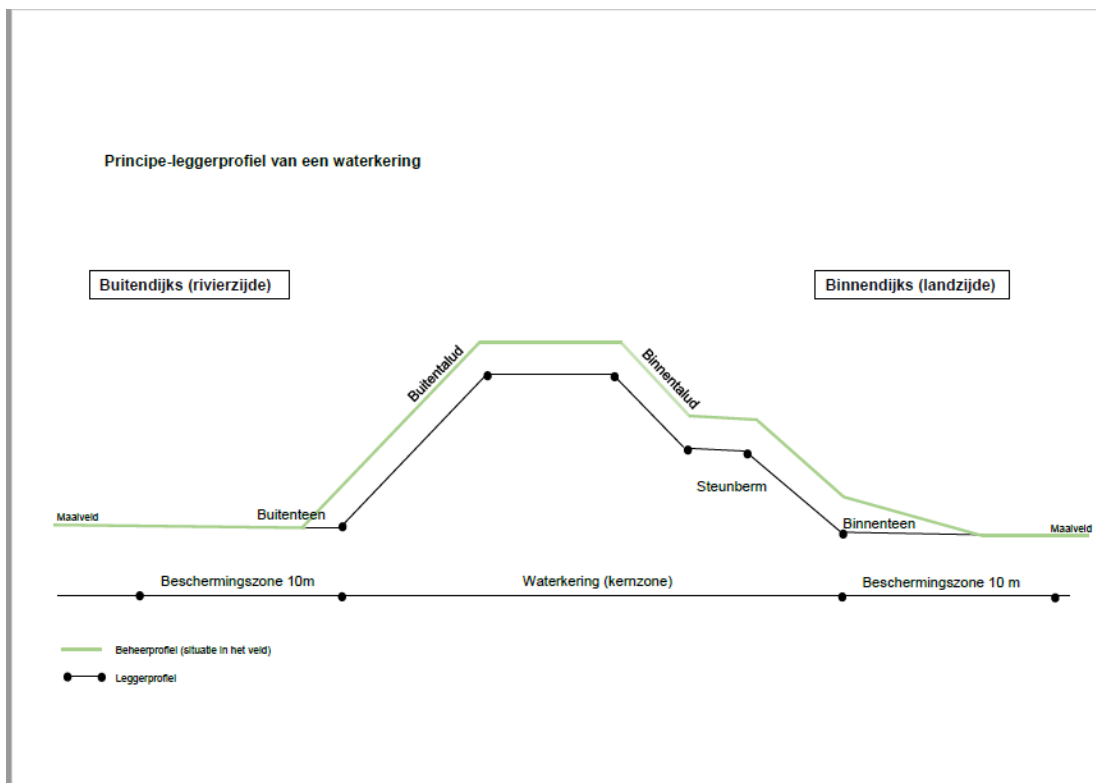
Principe-leggerprofiel van een waterkering

Buitendijks (rivierzijde)

Binnendijks (landzijde)

Buitentalud

Binnentalud

Maalveld

Buitenteen

Steunberm

Binnenteen

Maalveld

Beschermingszone 10m

Waterkering (kernzone)

Beschermingszone 10 m

Beheerprofiel (situatie in het veld)

Leggerprofiel